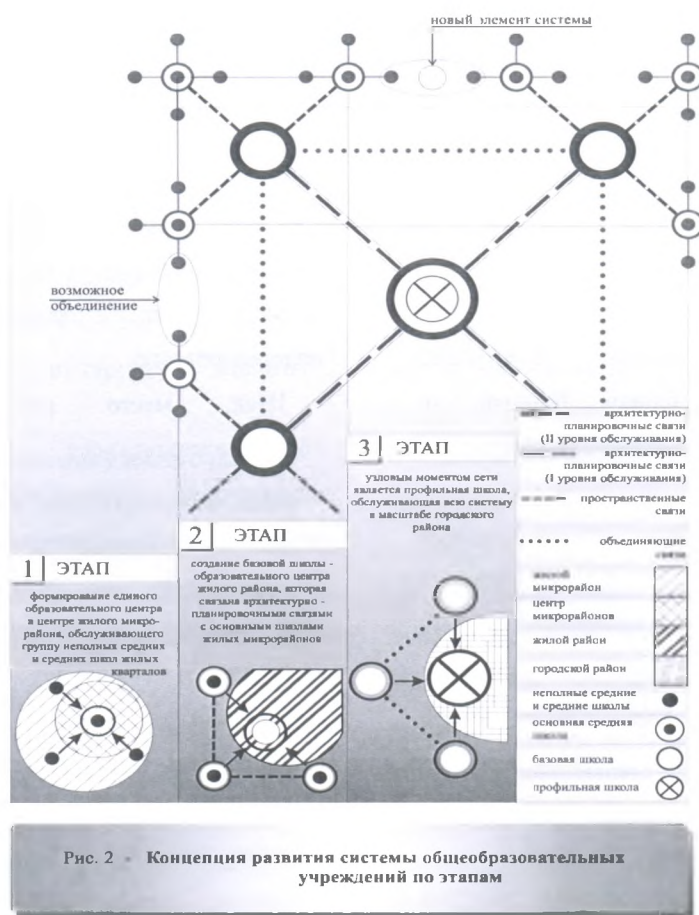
новый элемент системы

возможное объединение

1 | ЭТАП

формирование единого образовательного центра в центре жилого микрорайона, обслуживающего группу неполных средних и средних школ жилых кварталов

2 | ЭТАП

создание базовой школы - образовательного центра жилого района, которая связана архитектурно - планировочными связями с основными школами жилых микрорайонов

3 | ЭТАП

узловым моментом сети является профильная школа, обслуживающая всю систему в масштабе городского района

архитектурно-планировочные связи (II уровня обслуживания)

архитектурно-планировочные связи (I уровня обслуживания)

пространственные связи

объединяющие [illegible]

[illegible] микрорайон

центр микрорайонов

жилой район

городской район

неполные средние и средние школы

основная средняя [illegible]

базовая школа

профильная школа

Рис. 2 - Концепция развития системы общеобразовательных учреждений по этапам